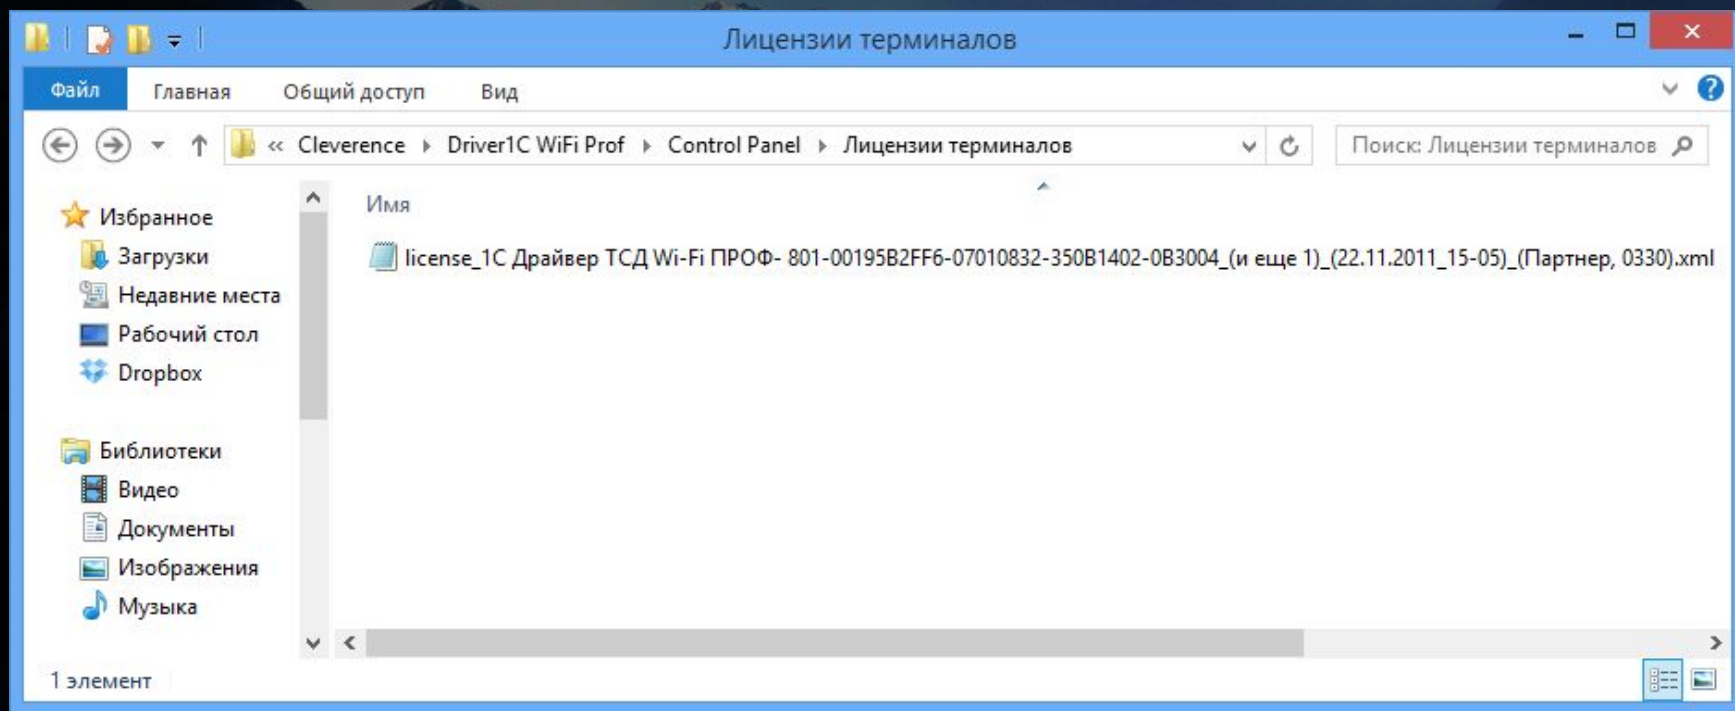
Лицензии терминалов

Файл Главная Общий доступ Вид

« Cleverence ▸ Driver1C WiFi Prof ▸ Control Panel ▸ Лицензии терминалов

Поиск: Лицензии терминалов

Избранное
Загрузки
Недавние места
Рабочий стол
Dropbox

Библиотеки
Видео
Документы
Изображения
Музыка

Имя

license_1C Драйвер ТСД Wi-Fi ПРОФ- 801-00195B2FF6-07010832-350B1402-0B3004_(и еще 1)_(22.11.2011_15-05)_(Партнер, 0330).xml

1 элемент